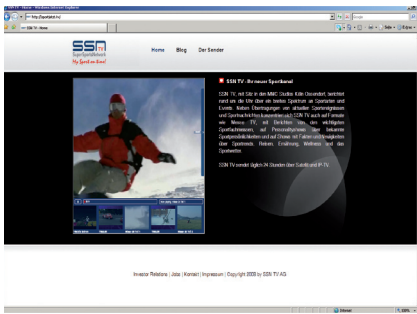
SSN TV - Home - Windows Internet Explorer

http://ssn.tv/

SSN TV - Home

SSN TV
SuperSportNetwork
My Sport on Screen!

Home Blog Der Sender

SSN TV - Ihr neuer Sportkanal

SSN TV, mit Sitz in den MMC Studios Köln Ossendorf, berichtet rund um die Uhr über ein breites Spektrum an Sportarten und Events. Neben Übertragungen von aktuellen Sportereignissen und Sportnachrichten konzentriert sich SSN TV auch auf Formate wie Movie TV, mit Berichten von den wichtigsten Sportaktivitäten, auf Prosportformaten über bekannte Sportpersönlichkeiten und auf Shows mit Fakten und Neuigkeiten über Sportmode, Reisen, Ernährung, Wellness und das Sportwetten.

SSN TV sendet täglich 24 Stunden über Satellit und IP-TV.

Investor Relations | Jobs | Kontakt | Impressum | Copyright 2008 by SSN TV AG

Internet
100%